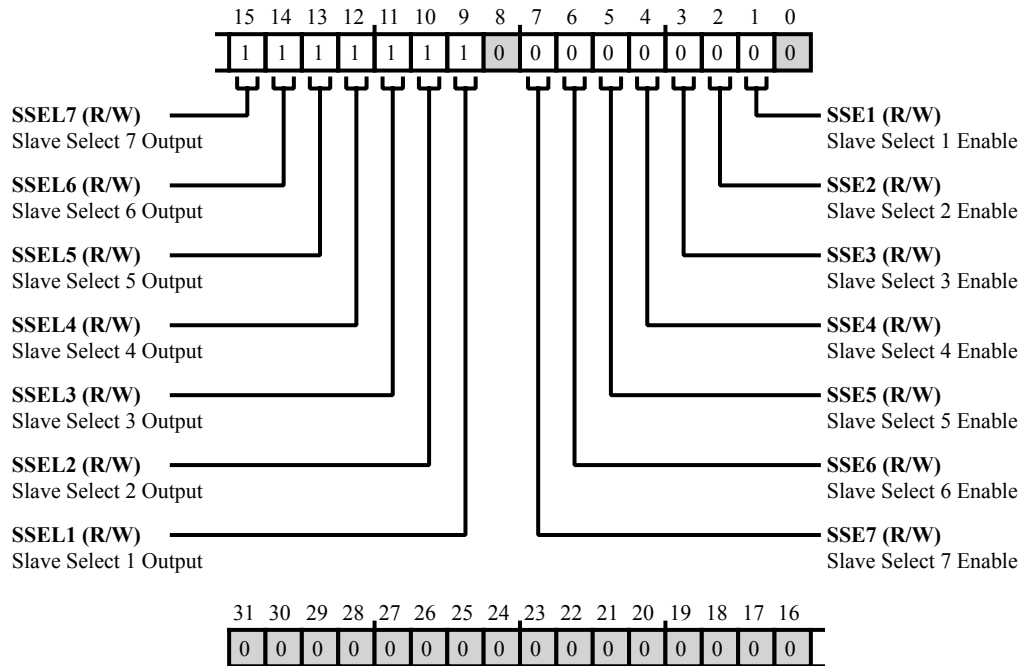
| 15 | 14 | 13 | 12 | 11 | 10 | 9 | 8 | 7 | 6 | 5 | 4 | 3 | 2 | 1 | 0 |
|---|---|---|---|---|---|---|---|---|---|---|---|---|---|---|---|
| 1 | 1 | 1 | 1 | 1 | 1 | 1 | 0 | 0 | 0 | 0 | 0 | 0 | 0 | 0 | 0 |

**SSEL7 (R/W)**
Slave Select 7 Output

**SSEL6 (R/W)**
Slave Select 6 Output

**SSEL5 (R/W)**
Slave Select 5 Output

**SSEL4 (R/W)**
Slave Select 4 Output

**SSEL3 (R/W)**
Slave Select 3 Output

**SSEL2 (R/W)**
Slave Select 2 Output

**SSEL1 (R/W)**
Slave Select 1 Output

**SSE1 (R/W)**
Slave Select 1 Enable

**SSE2 (R/W)**
Slave Select 2 Enable

**SSE3 (R/W)**
Slave Select 3 Enable

**SSE4 (R/W)**
Slave Select 4 Enable

**SSE5 (R/W)**
Slave Select 5 Enable

**SSE6 (R/W)**
Slave Select 6 Enable

**SSE7 (R/W)**
Slave Select 7 Enable

| 31 | 30 | 29 | 28 | 27 | 26 | 25 | 24 | 23 | 22 | 21 | 20 | 19 | 18 | 17 | 16 |
|---|---|---|---|---|---|---|---|---|---|---|---|---|---|---|---|
| 0 | 0 | 0 | 0 | 0 | 0 | 0 | 0 | 0 | 0 | 0 | 0 | 0 | 0 | 0 | 0 |